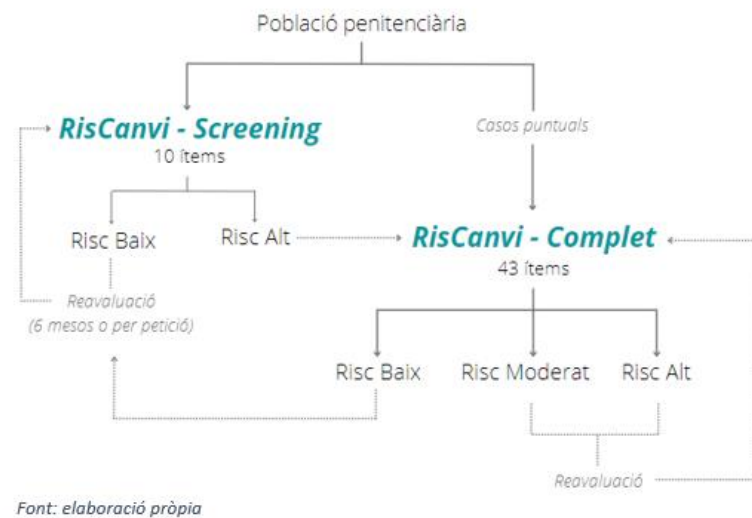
Població penitenciària

RisCanvi - Screening
10 ítems

Casos puntuals

Risc Baix

Risc Alt

RisCanvi - Complet
43 ítems

Reavaluació
(6 mesos o per petició)

Risc Baix

Risc Moderat

Risc Alt

Reavaluació

Font: elaboració pròpia